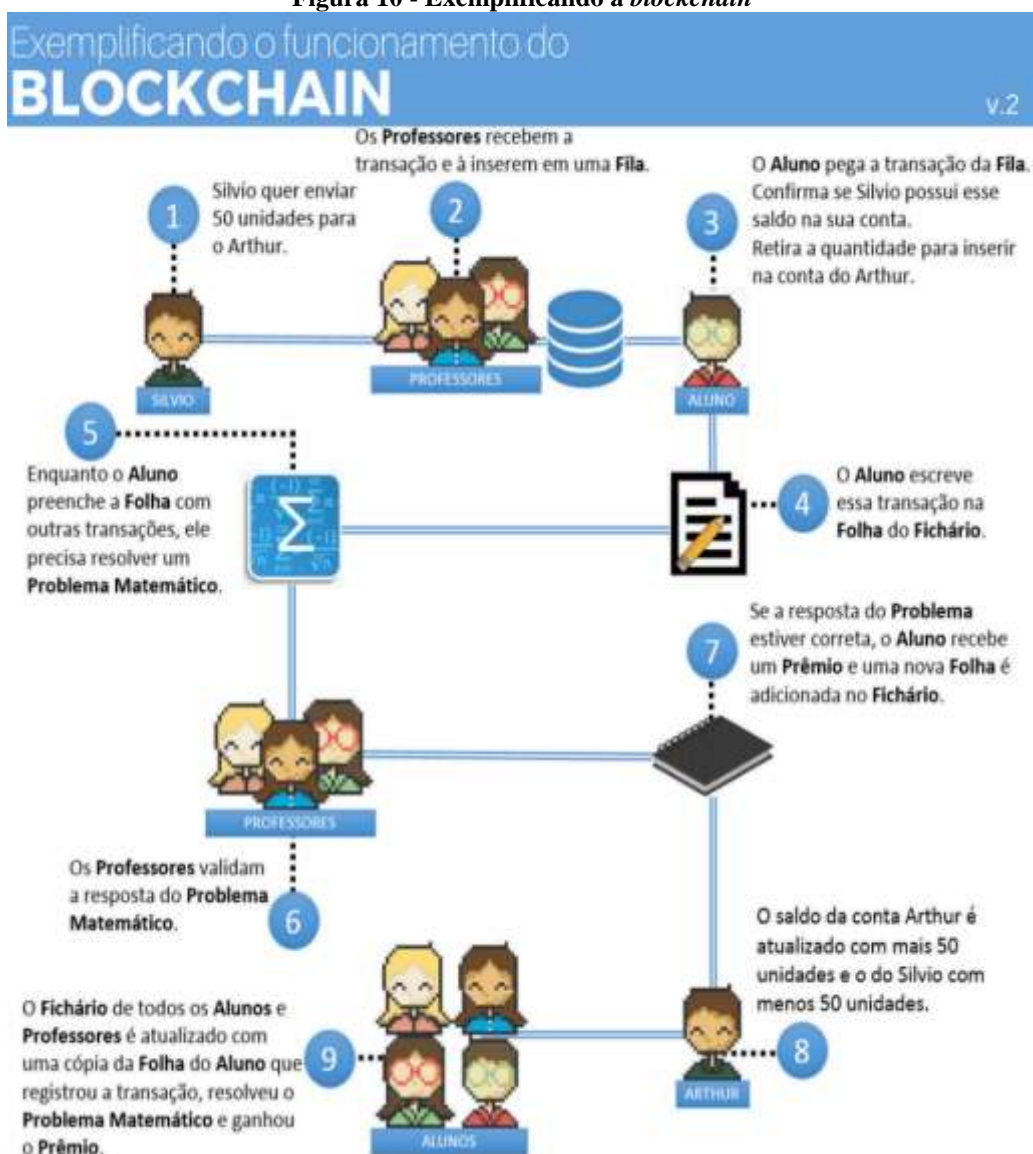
Figura 10 - Exemplificando a *blockchain*

Exemplificando o funcionamento do
BLOCKCHAIN
v.2

1
Silvio quer enviar 50 unidades para o Arthur.

SILVIO

2
Os **Professores** recebem a transação e à inserem em uma **Fila**.

PROFESSORES

3
O **Aluno** pega a transação da **Fila**. Confirma se Silvio possui esse saldo na sua conta. Retira a quantidade para inserir na conta do Arthur.

ALUNO

4
O **Aluno** escreve essa transação na **Folha** do **Fichário**.

5
Enquanto o **Aluno** preenche a **Folha** com outras transações, ele precisa resolver um **Problema Matemático**.

$\Sigma$

7
Se a resposta do **Problema** estiver correta, o **Aluno** recebe um **Prêmio** e uma nova **Folha** é adicionada no **Fichário**.

PROFESSORES

6
Os **Professores** validam a resposta do **Problema Matemático**.

8
O saldo da conta Arthur é atualizado com mais 50 unidades e o do Silvio com menos 50 unidades.

ARTHUR

9
O **Fichário** de todos os **Alunos** e **Professores** é atualizado com uma cópia da **Folha** do **Aluno** que registrou a transação, resolveu o **Problema Matemático** e ganhou o **Prêmio**.

ALUNOS